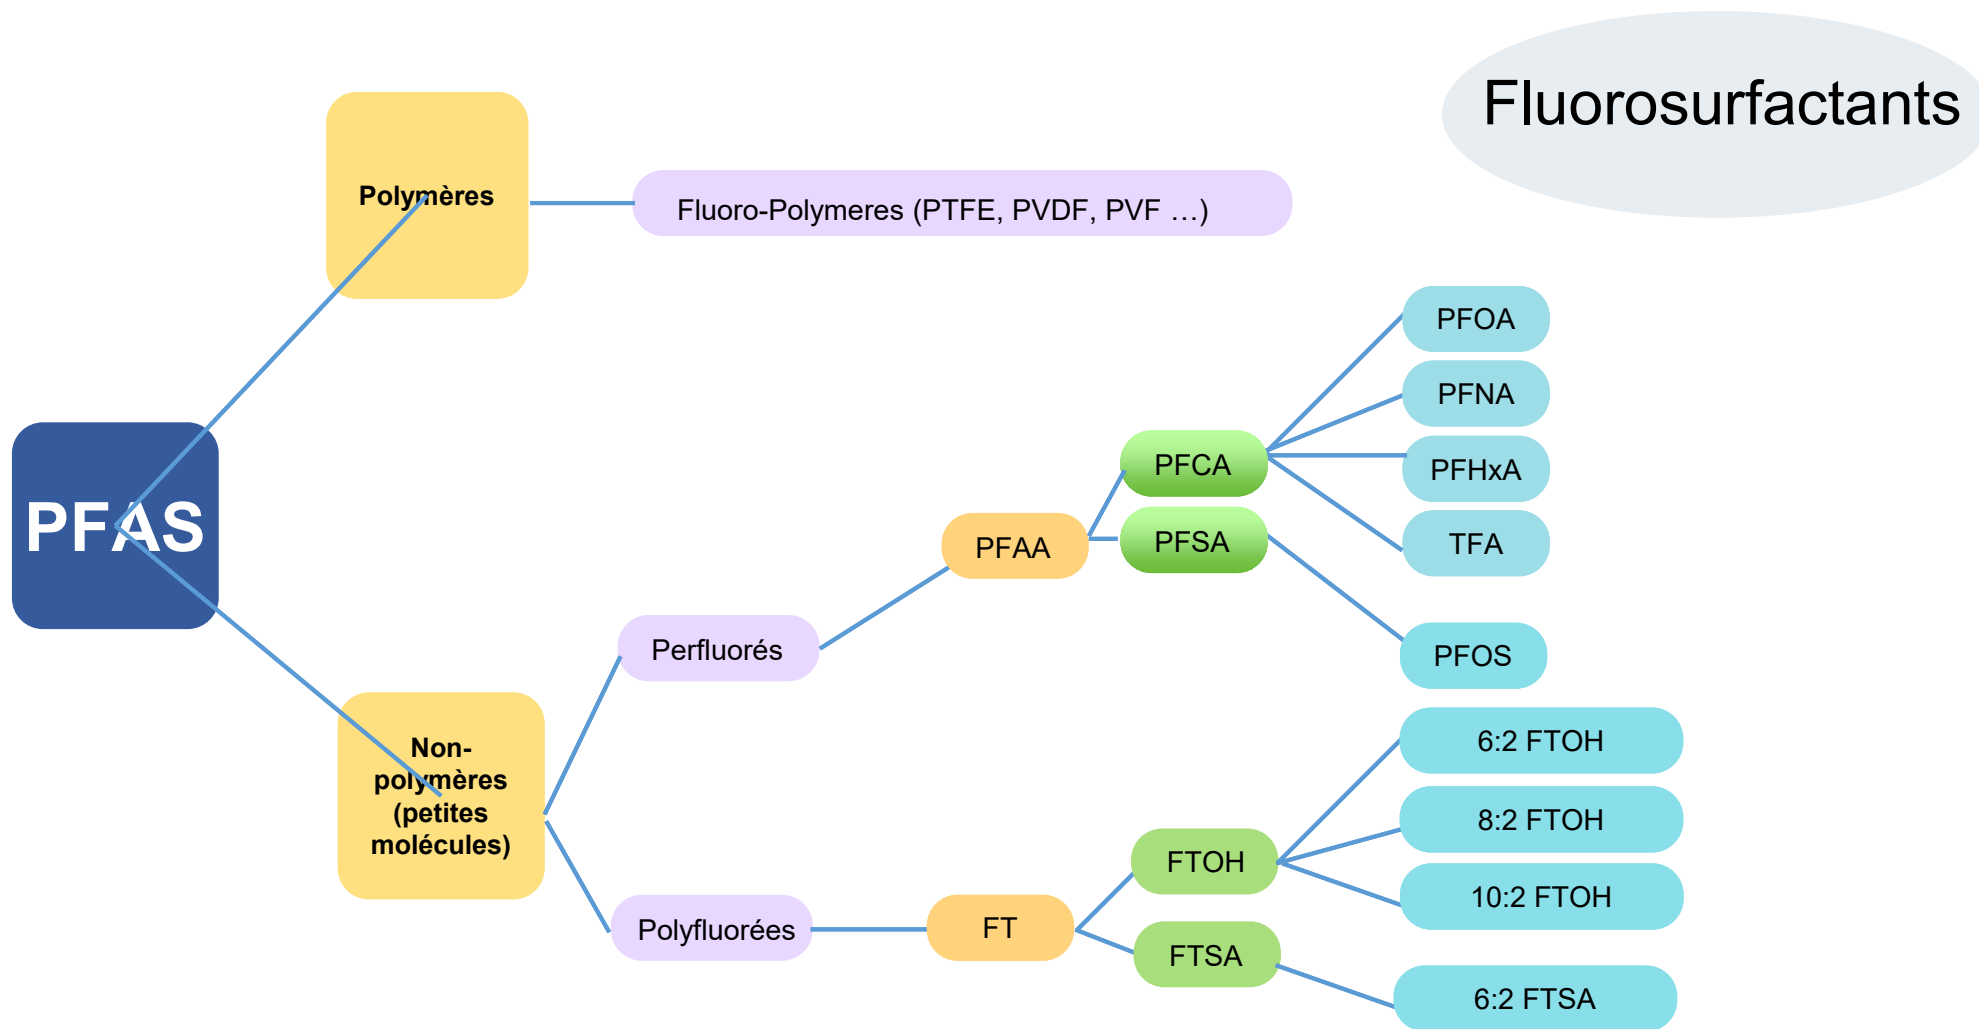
Fluorosurfactants

PFAS

Polymères

Fluoro-Polymeres (PTFE, PVDF, PVF …)

Non-polymères (petites molécules)

Perfluorés

PFAA

PFCA

PFOA

PFNA

PFHxA

TFA

PFSA

PFOS

Polyfluorées

FT

FTOH

6:2 FTOH

8:2 FTOH

10:2 FTOH

FTSA

6:2 FTSA